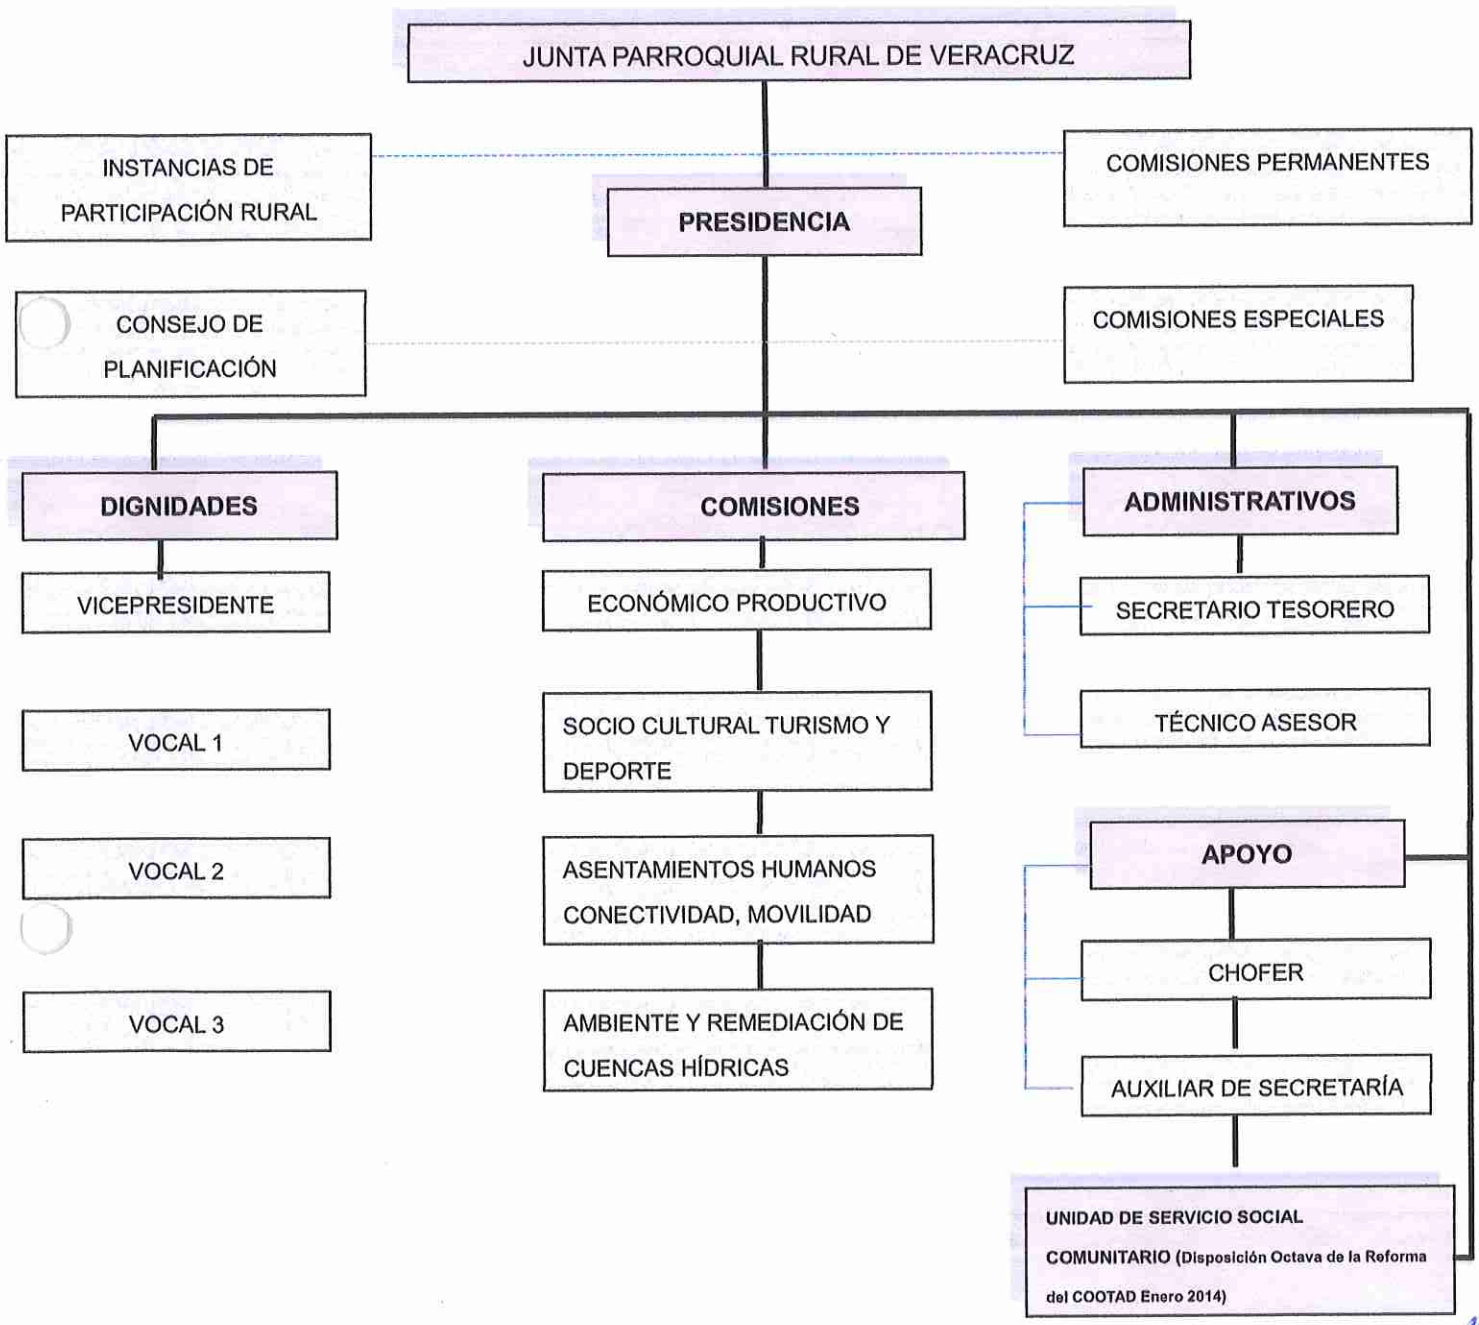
JUNTA PARROQUIAL RURAL DE VERACRUZ

INSTANCIAS DE PARTICIPACIÓN RURAL

PRESIDENCIA

COMISIONES PERMANENTES

CONSEJO DE PLANIFICACIÓN

COMISIONES ESPECIALES

DIGNIDADES

VICEPRESIDENTE

VOCAL 1

VOCAL 2

VOCAL 3

COMISIONES

ECONÓMICO PRODUCTIVO

SOCIO CULTURAL TURISMO Y DEPORTE

ASENTAMIENTOS HUMANOS CONECTIVIDAD, MOVILIDAD

AMBIENTE Y REMEDIACIÓN DE CUENCAS HÍDRICAS

ADMINISTRATIVOS

SECRETARIO TESORERO

TÉCNICO ASESOR

APOYO

CHOFER

AUXILIAR DE SECRETARÍA

UNIDAD DE SERVICIO SOCIAL COMUNITARIO (Disposición Octava de la Reforma del COOTAD Enero 2014)